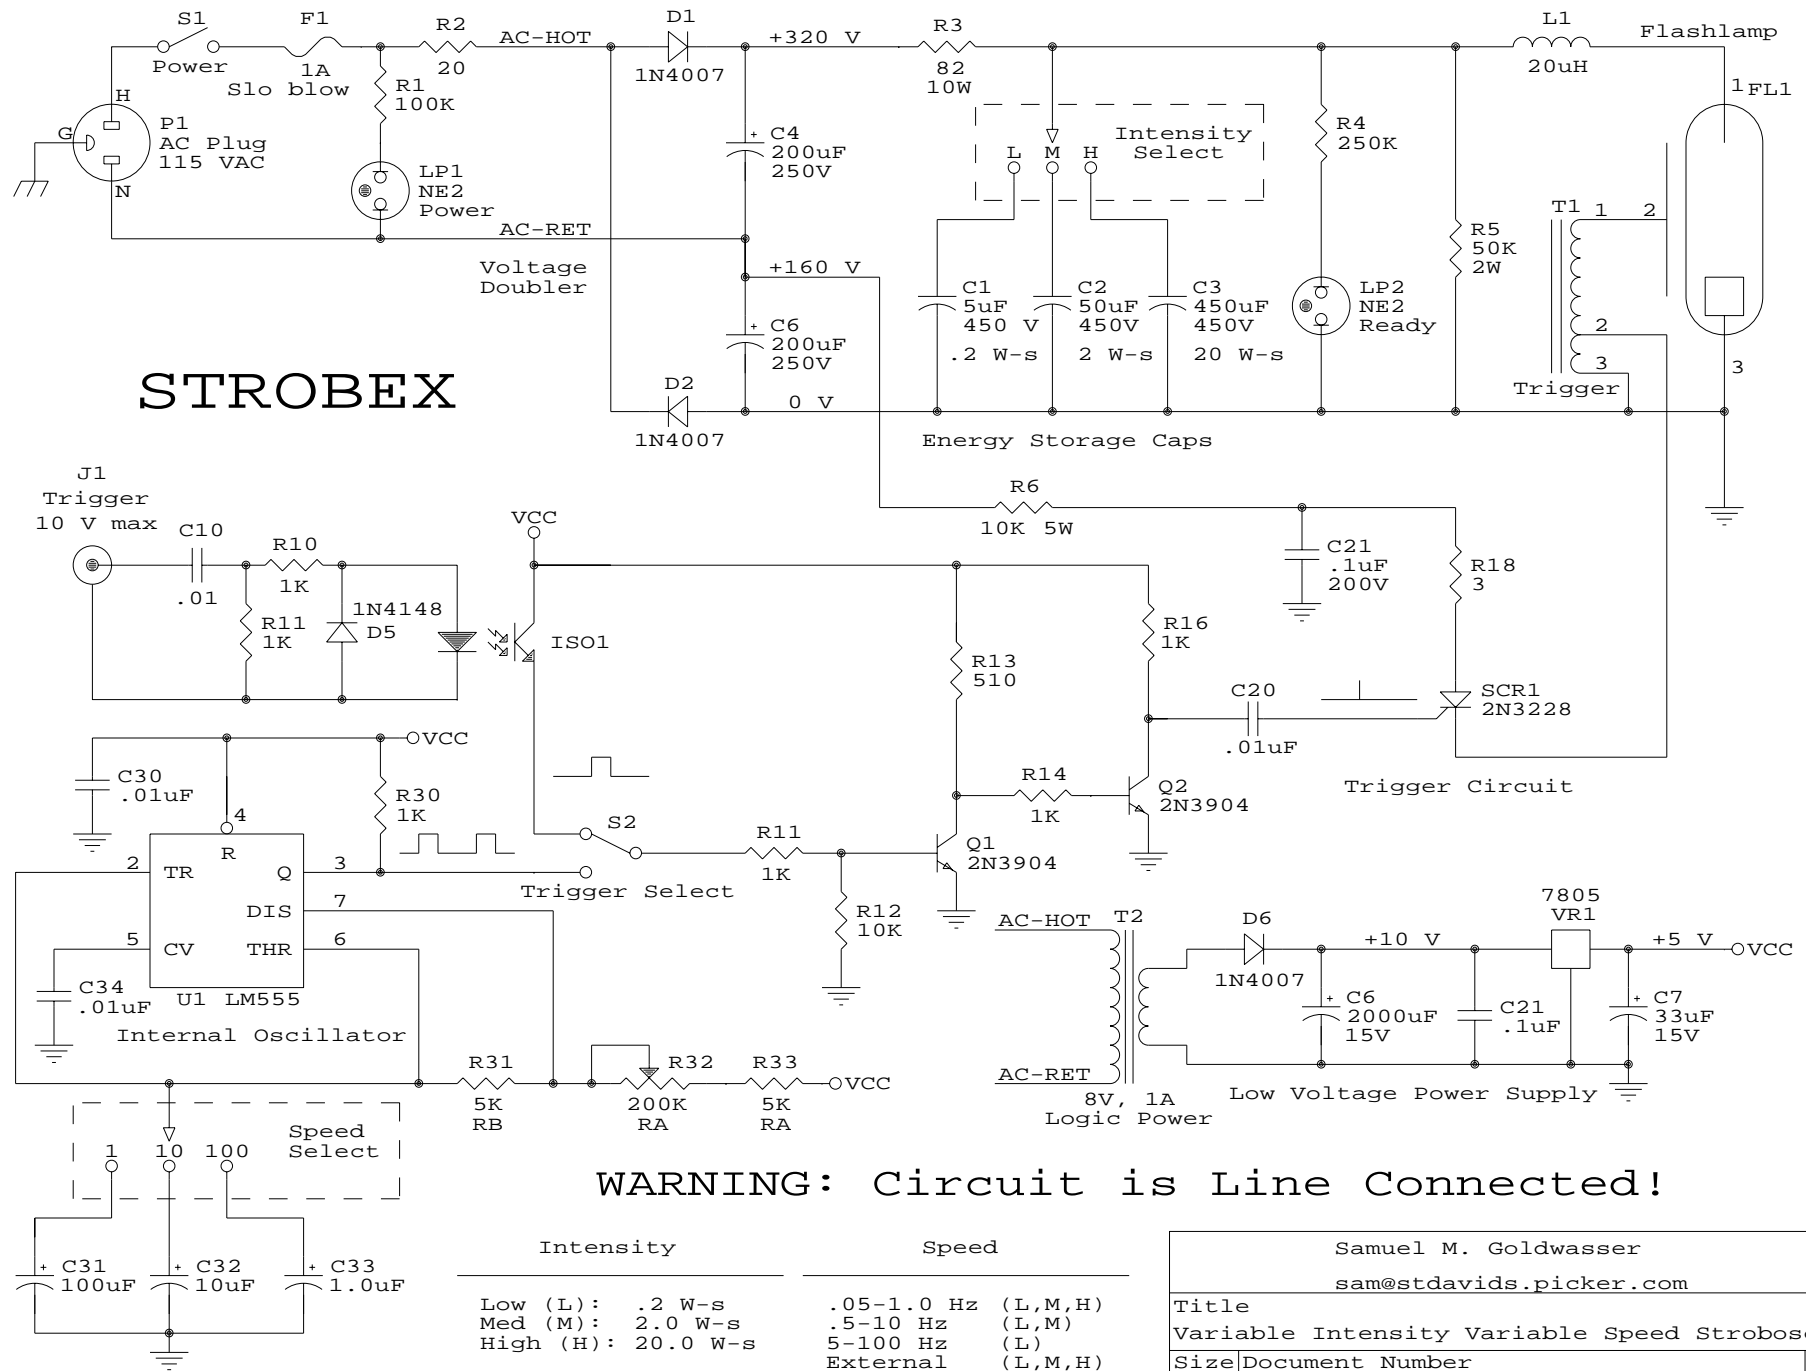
S1
Power
F1
1A
Slo blow
R2
20
AC-HOT
D1
1N4007
+320 V
R3
82
10W
L1
20uH
Flashlamp
1
FL1
H
G
N
P1
AC Plug
115 VAC
R1
100K
LP1
NE2
Power
AC-RET
C4
200uF
250V
Intensity
Select
L M H
R4
250K
T1 1 2
R5
50K
2W
Voltage
Doubler
+160 V
C1
5uF
450 V
.2 W-s
C2
50uF
450V
2 W-s
C3
450uF
450V
20 W-s
LP2
NE2
Ready
2
3
Trigger
3
STROBEX
C6
200uF
250V
D2
1N4007
0 V
Energy Storage Caps

J1
Trigger
10 V max
C10
.01
R10
1K
R11
1K
1N4148
D5
VCC
ISO1
R6
10K 5W
C21
.1uF
200V
R18
3
R16
1K
R13
510
C20
.01uF
SCR1
2N3228
Trigger Circuit
R14
1K
Q2
2N3904
C30
.01uF
4
R
R30
1K
VCC
2
TR
Q
3
S2
R11
1K
Q1
2N3904
Trigger Select
DIS
7
R12
10K
5
CV
THR
6
C34
.01uF
U1 LM555
Internal Oscillator
AC-HOT
T2
AC-RET
8V, 1A
Logic Power
D6
1N4007
+10 V
7805
VR1
+5 V
VCC
C6
2000uF
15V
C21
.1uF
C7
33uF
15V
Low Voltage Power Supply
R31
5K
RB
R32
200K
RA
R33
5K
RA
VCC
Speed
Select
1 10 100
C31
100uF
C32
10uF
C33
1.0uF

WARNING: Circuit is Line Connected!

| Intensity | |
|---|---|
| Low (L): | .2 W-s |
| Med (M): | 2.0 W-s |
| High (H): | 20.0 W-s |

| Speed | |
|---|---|
| .05-1.0 Hz | (L,M,H) |
| .5-10 Hz | (L,M) |
| 5-100 Hz | (L) |
| External | (L,M,H) |

Samuel M. Goldwasser
sam@stdavids.picker.com
Title
Variable Intensity Variable Speed Strobos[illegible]
Size Document Number